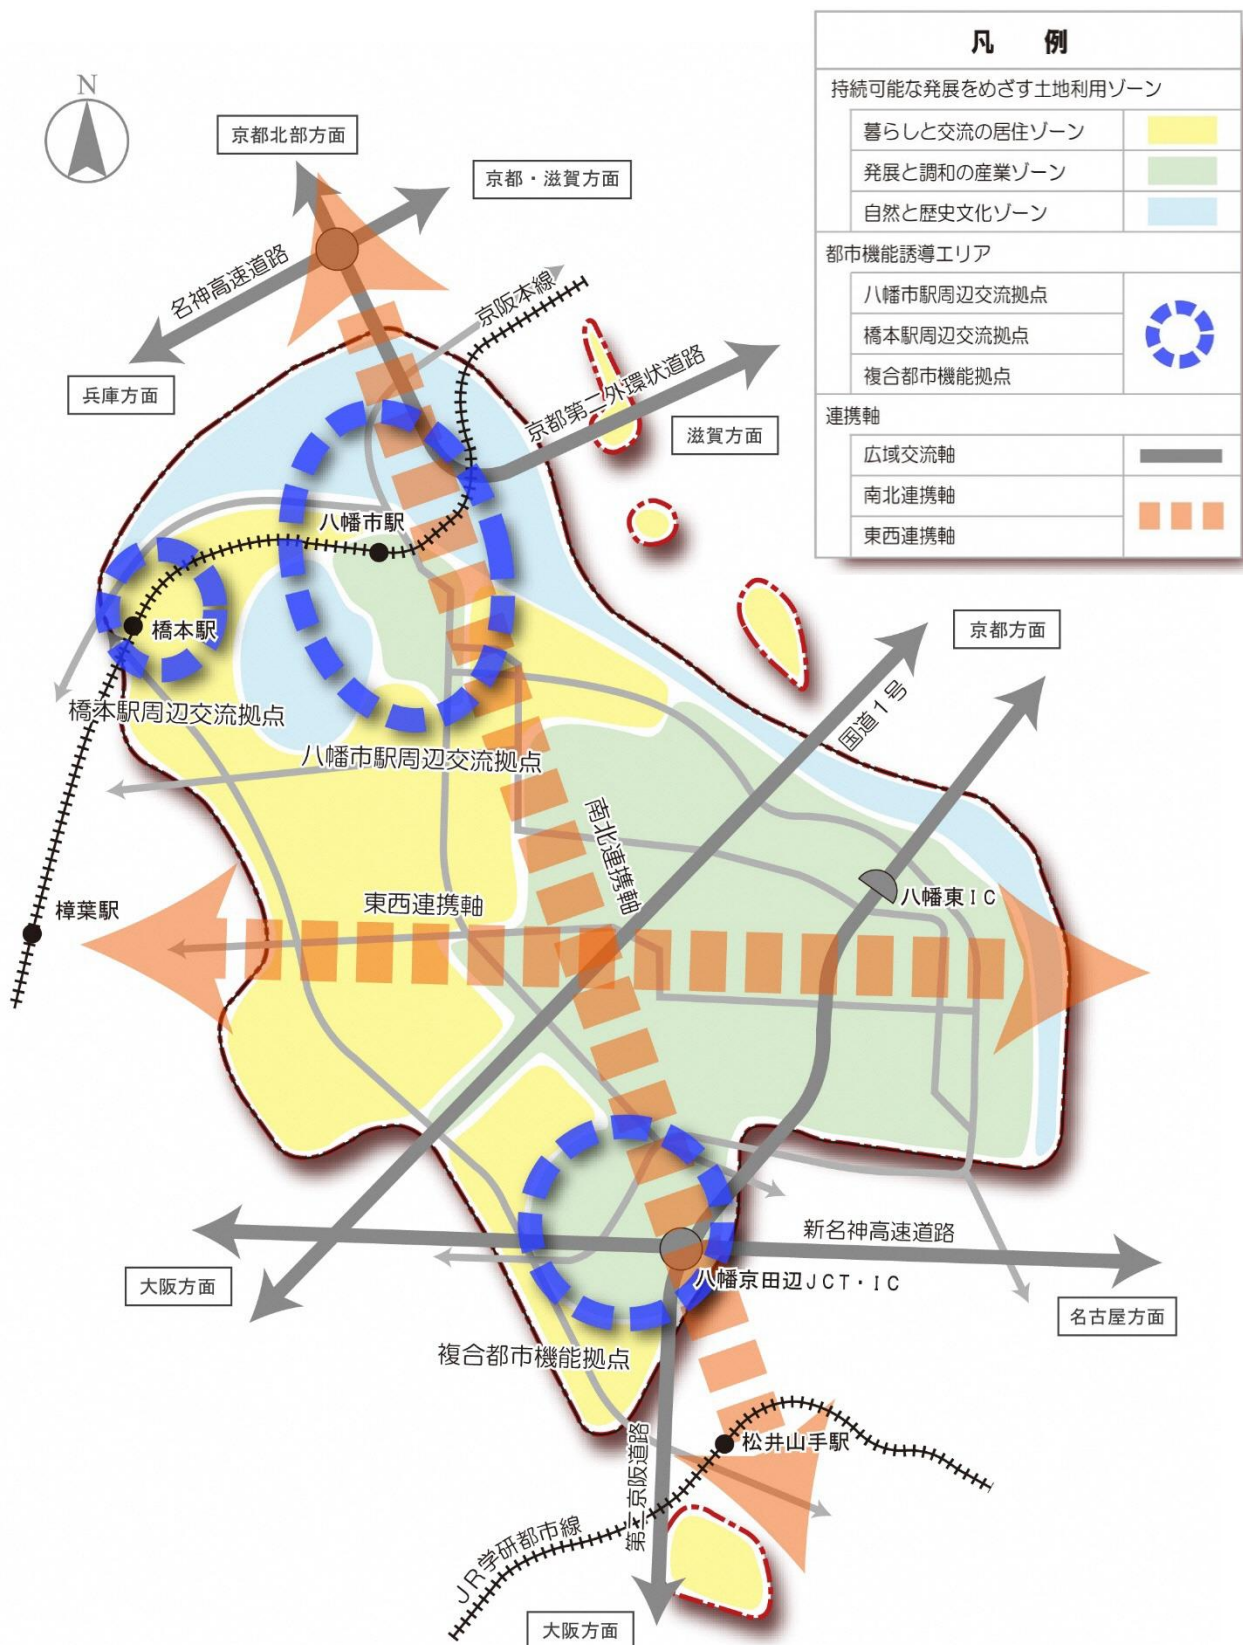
凡　例

| 持続可能な発展をめざす土地利用ゾーン | |
|---|---|
| 暮らしと交流の居住ゾーン | |
| 発展と調和の産業ゾーン | |
| 自然と歴史文化ゾーン | |
| 都市機能誘導エリア | |
| 八幡市駅周辺交流拠点 | |
| 橋本駅周辺交流拠点 | |
| 複合都市機能拠点 | |
| 連携軸 | |
| 広域交流軸 | |
| 南北連携軸 | |
| 東西連携軸 | |

N

京都北部方面

京都・滋賀方面

名神高速道路

兵庫方面

京阪本線

京都第二外環状道路

滋賀方面

八幡市駅

橋本駅

橋本駅周辺交流拠点

八幡市駅周辺交流拠点

京都方面

国道１号

南北連携軸

八幡東ＩＣ

樟葉駅

東西連携軸

新名神高速道路

大阪方面

八幡京田辺ＪＣＴ・ＩＣ

名古屋方面

複合都市機能拠点

松井山手駅

第二京阪道路

ＪＲ学研都市線

大阪方面